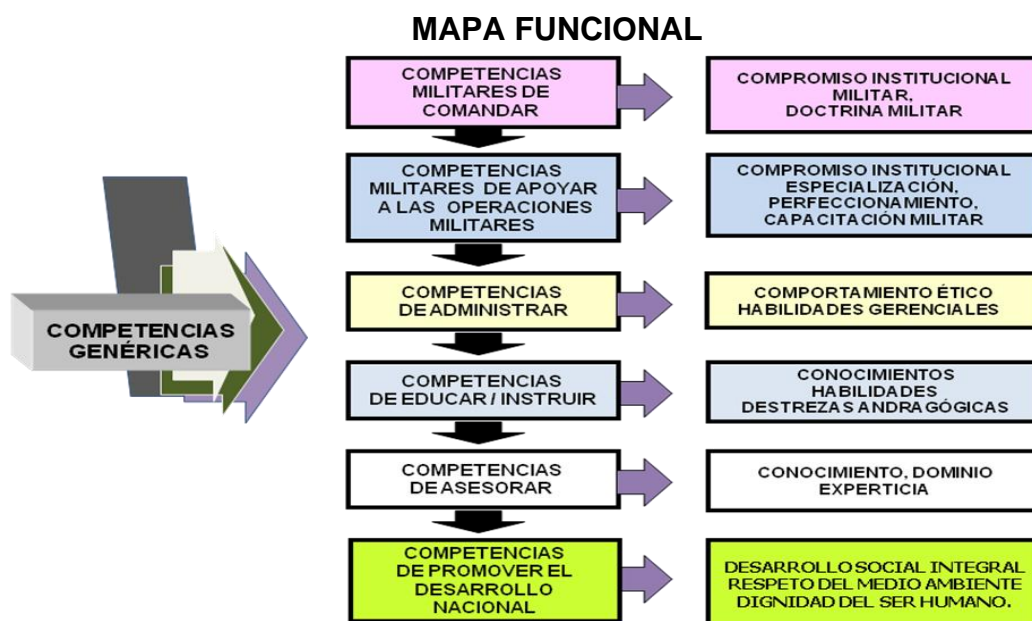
MAPA FUNCIONAL

COMPETENCIAS GENÉRICAS

COMPETENCIAS MILITARES DE COMANDAR

COMPROMISO INSTITUCIONAL MILITAR, DOCTRINA MILITAR

COMPETENCIAS MILITARES DE APOYAR A LAS OPERACIONES MILITARES

COMPROMISO INSTITUCIONAL ESPECIALIZACIÓN, PERFECCIONAMIENTO, CAPACITACIÓN MILITAR

COMPETENCIAS DE ADMINISTRAR

COMPORTAMIENTO ÉTICO HABILIDADES GERENCIALES

COMPETENCIAS DE EDUCAR / INSTRUIR

CONOCIMIENTOS HABILIDADES DESTREZAS ANDRAGÓGICAS

COMPETENCIAS DE ASESORAR

CONOCIMIENTO, DOMINIO EXPERTICIA

COMPETENCIAS DE PROMOVER EL DESARROLLO NACIONAL

DESARROLLO SOCIAL INTEGRAL RESPETO DEL MEDIO AMBIENTE DIGNIDAD DEL SER HUMANO.